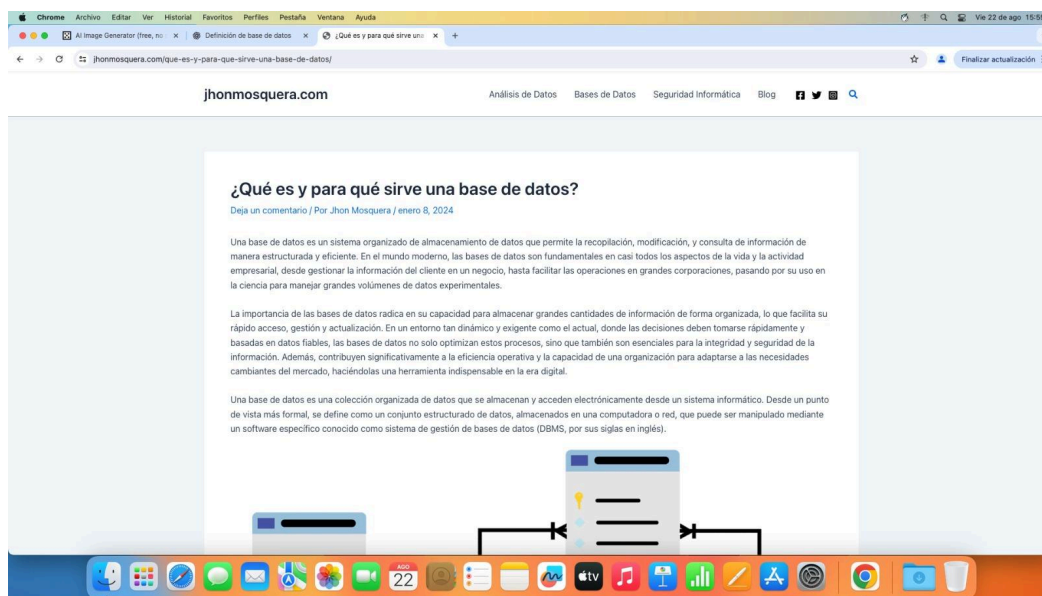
Chrome Archivo Editar Ver Historial Favoritos Perfiles Pestaña Ventana Ayuda

Vie 22 de ago 15:5

AI Image Generator (free, no × Definición de base de datos × ¿Qué es y para qué sirve una × +

jhonmosquera.com/que-es-y-para-que-sirve-una-base-de-datos/

Finalizar actualización

jhonmosquera.com

Análisis de Datos Bases de Datos Seguridad Informática Blog

¿Qué es y para qué sirve una base de datos?

Deja un comentario / Por Jhon Mosquera / enero 8, 2024

Una base de datos es un sistema organizado de almacenamiento de datos que permite la recopilación, modificación, y consulta de información de manera estructurada y eficiente. En el mundo moderno, las bases de datos son fundamentales en casi todos los aspectos de la vida y la actividad empresarial, desde gestionar la información del cliente en un negocio, hasta facilitar las operaciones en grandes corporaciones, pasando por su uso en la ciencia para manejar grandes volúmenes de datos experimentales.

La importancia de las bases de datos radica en su capacidad para almacenar grandes cantidades de información de forma organizada, lo que facilita su rápido acceso, gestión y actualización. En un entorno tan dinámico y exigente como el actual, donde las decisiones deben tomarse rápidamente y basadas en datos fiables, las bases de datos no solo optimizan estos procesos, sino que también son esenciales para la integridad y seguridad de la información. Además, contribuyen significativamente a la eficiencia operativa y a la capacidad de una organización para adaptarse a las necesidades cambiantes del mercado, haciéndolas una herramienta indispensable en la era digital.

Una base de datos es una colección organizada de datos que se almacenan y acceden electrónicamente desde un sistema informático. Desde un punto de vista más formal, se define como un conjunto estructurado de datos, almacenados en una computadora o red, que puede ser manipulado mediante un software específico conocido como sistema de gestión de bases de datos (DBMS, por sus siglas en inglés).

AGO
22
tv